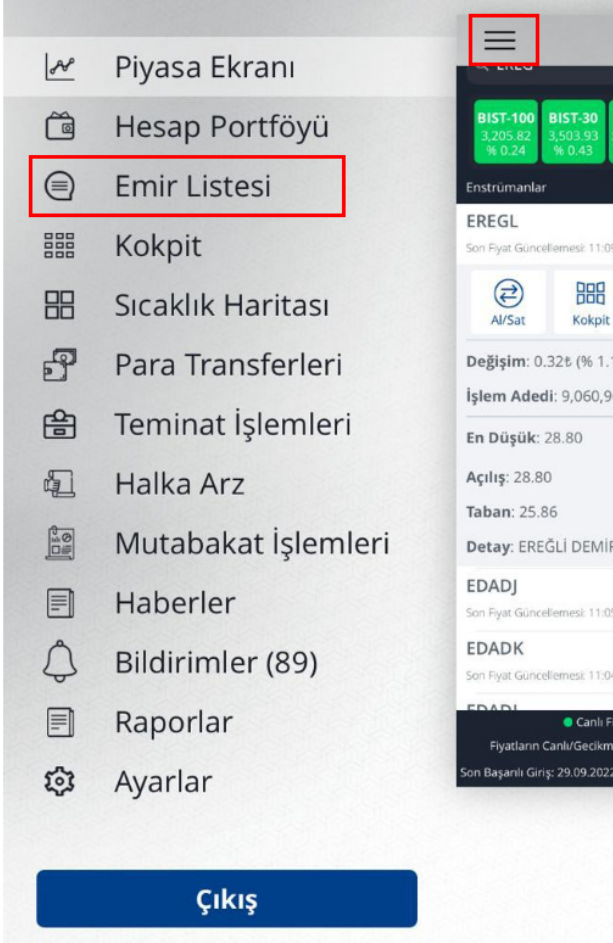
Piyasa Ekranı
Hesap Portföyü
Emir Listesi
Kokpit
Sıcaklık Haritası
Para Transferleri
Teminat İşlemleri
Halka Arz
Mutabakat İşlemleri
Haberler
Bildirimler (89)
Raporlar
Ayarlar

Çıkış

EREG

BIST-100 3,205.82 % 0.24
BIST-30 3,503.93 % 0.43

Enstrümanlar

EREGL
Son Fiyat Güncellemesi: 11:0

Al/Sat
Kokpit

Değişim: 0.32₺ (% 1.
İşlem Adedi: 9,060,9
En Düşük: 28.80
Açılış: 28.80
Taban: 25.86
Detay: EREĞLİ DEMİ

EDADJ
Son Fiyat Güncellemesi: 11:0

EDADK
Son Fiyat Güncellemesi: 11:0

EDADL

Canlı F
Fiyatların Canlı/Gecikm
Son Başarılı Giriş: 29.09.2022